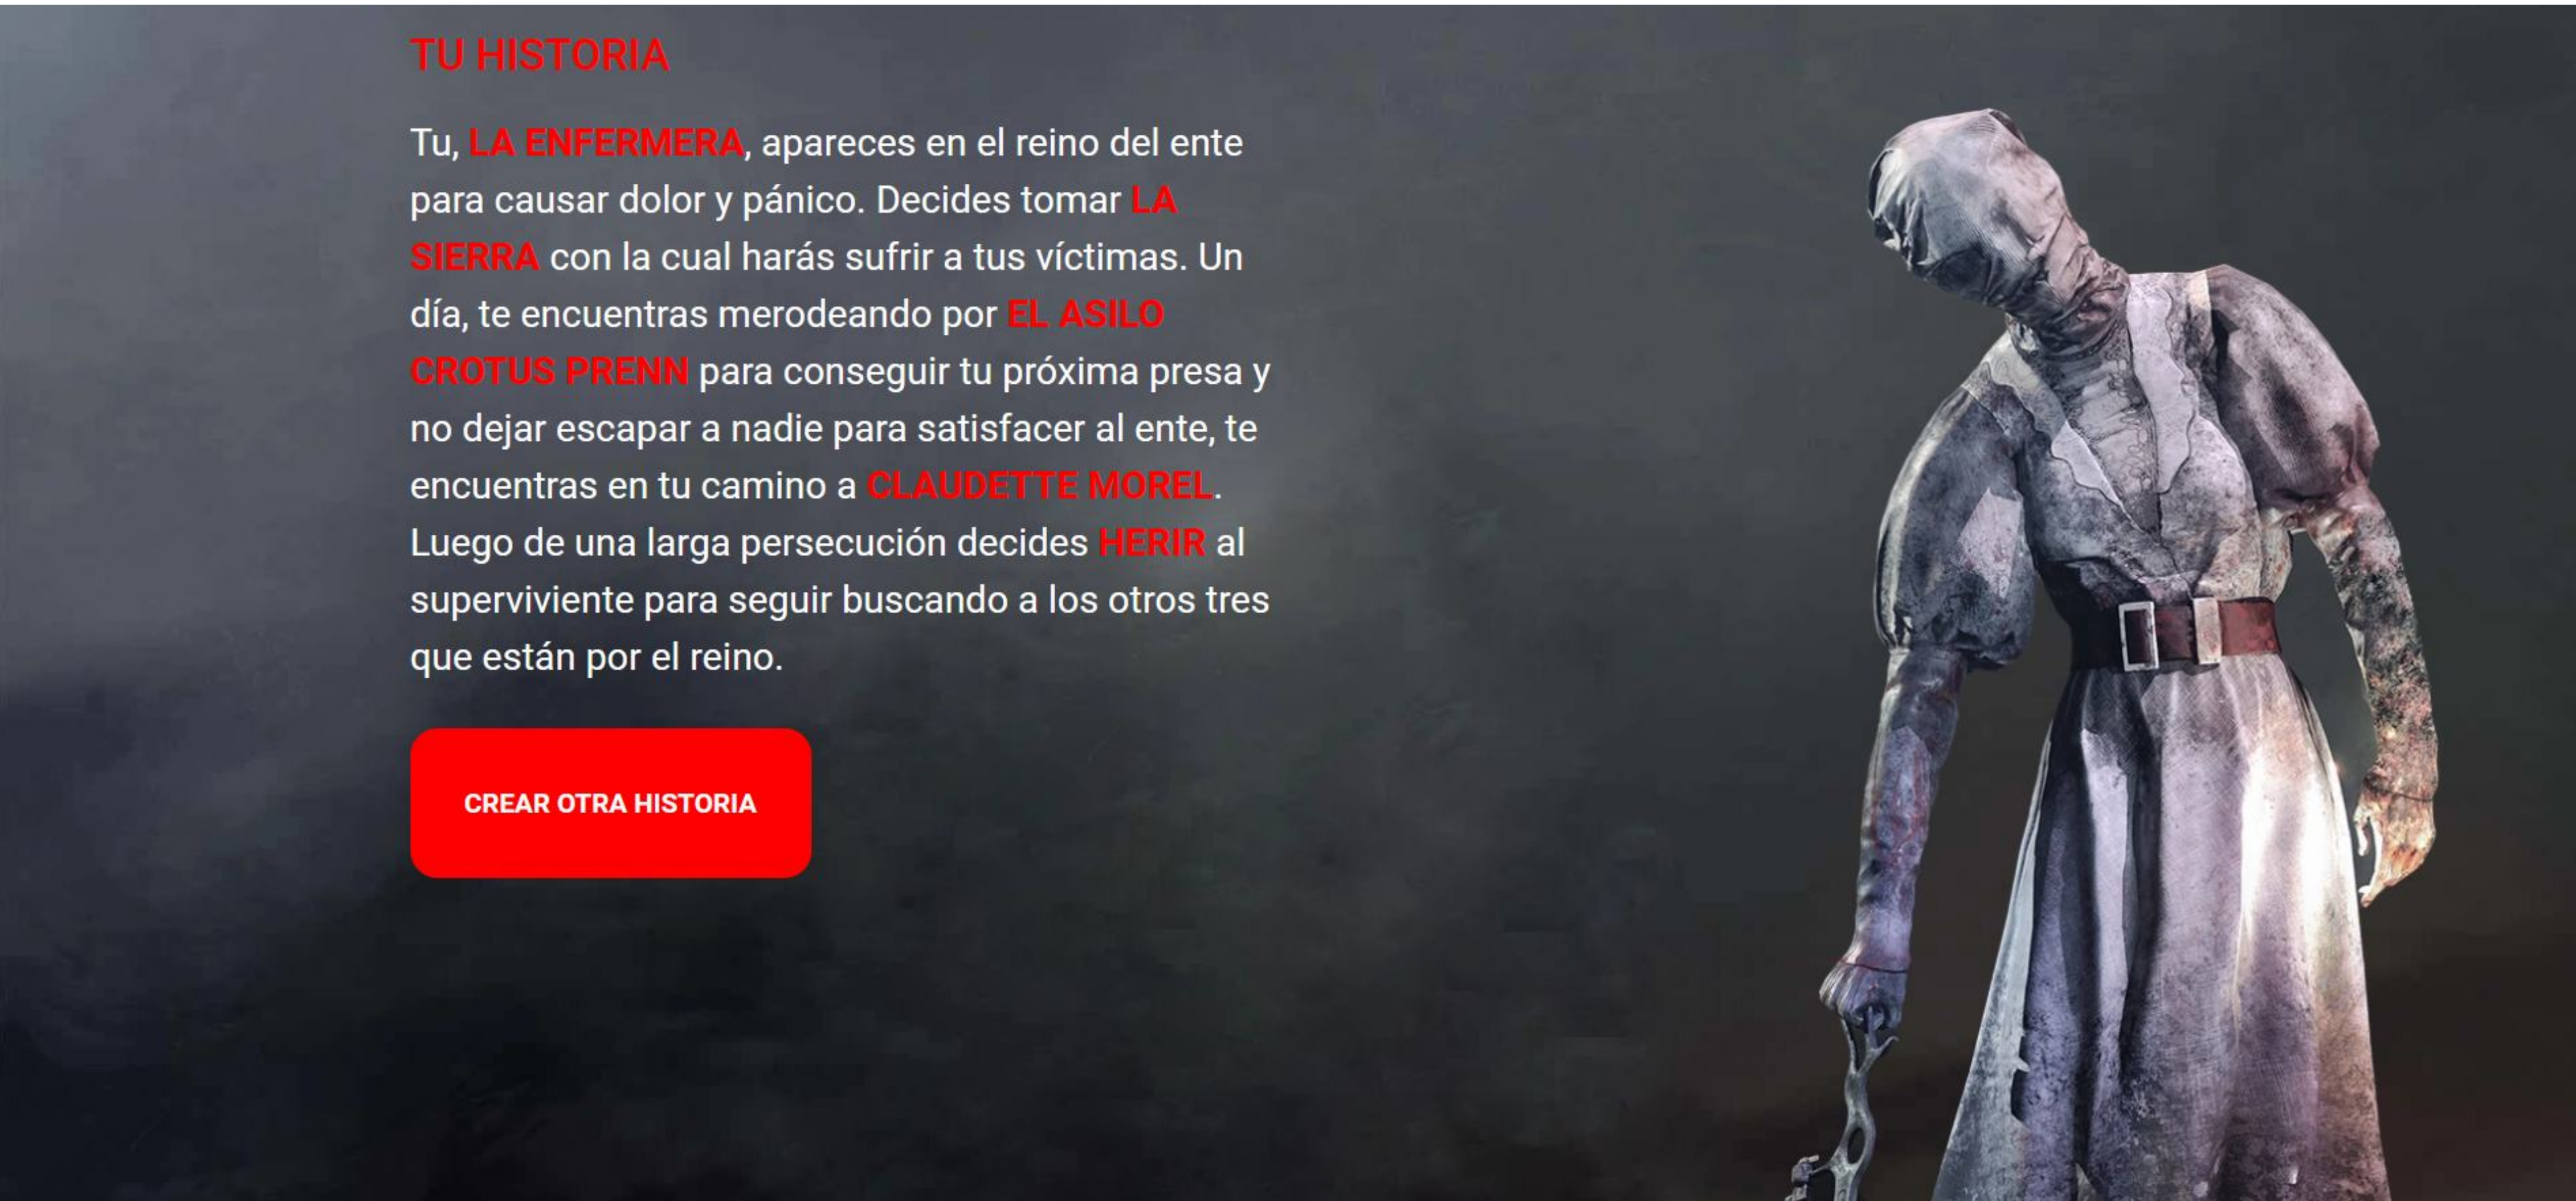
TU HISTORIA

Tu, LA ENFERMERA, apareces en el reino del ente para causar dolor y pánico. Decides tomar LA SIERRA con la cual harás sufrir a tus víctimas. Un día, te encuentras merodeando por EL ASILO CROTUS PRENN para conseguir tu próxima presa y no dejar escapar a nadie para satisfacer al ente, te encuentras en tu camino a CLAUDETTE MOREL. Luego de una larga persecución decides HERIR al superviviente para seguir buscando a los otros tres que están por el reino.

CREAR OTRA HISTORIA